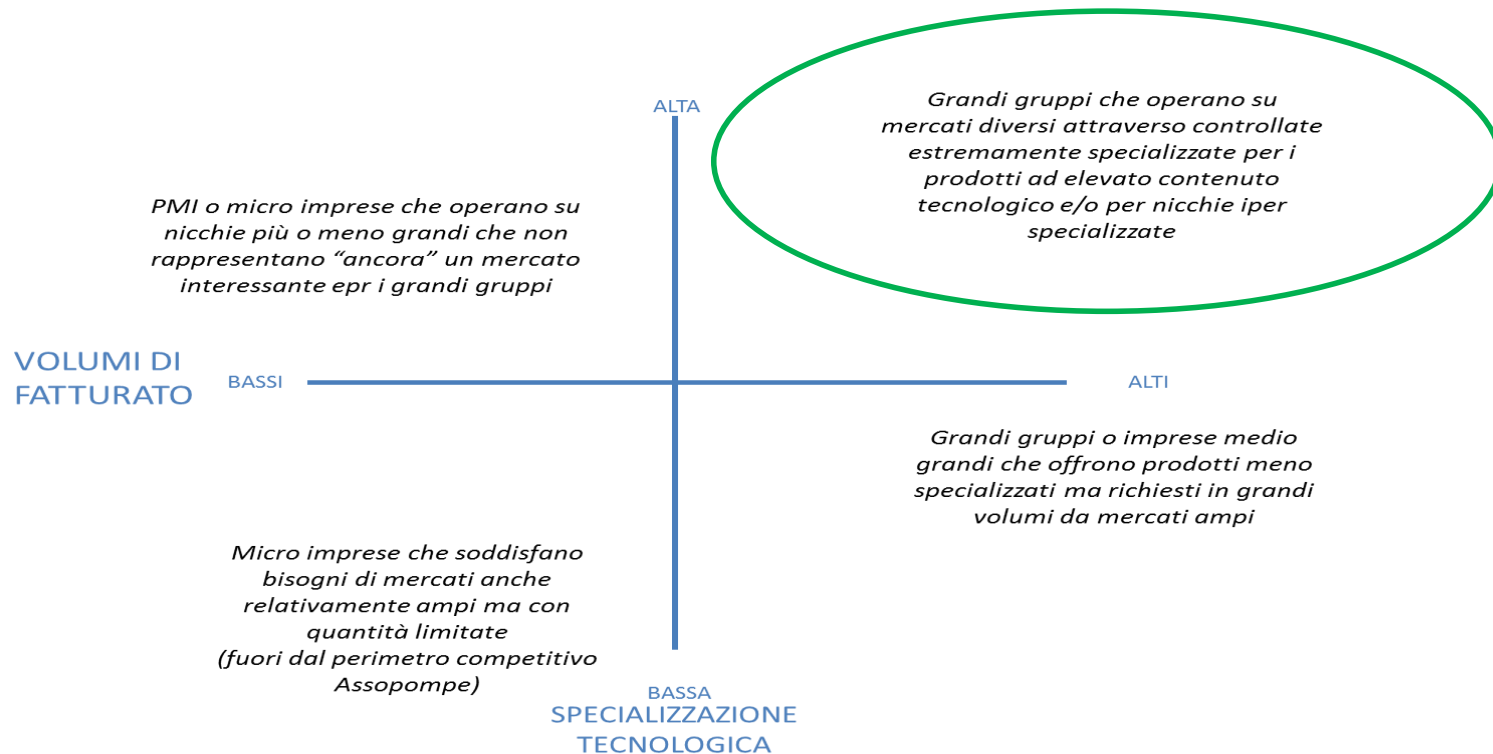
ALTA

Grandi gruppi che operano su mercati diversi attraverso controllate estremamente specializzate per i prodotti ad elevato contenuto tecnologico e/o per nicchie iper specializzate

PMI o micro imprese che operano su nicchie più o meno grandi che non rappresentano “ancora” un mercato interessante epr i grandi gruppi

VOLUMI DI FATTURATO

BASSI

ALTI

Grandi gruppi o imprese medio grandi che offrono prodotti meno specializzati ma richiesti in grandi volumi da mercati ampi

Micro imprese che soddisfano bisogni di mercati anche relativamente ampi ma con quantità limitate (fuori dal perimetro competitivo Assopompe)

BASSA

SPECIALIZZAZIONE TECNOLOGICA